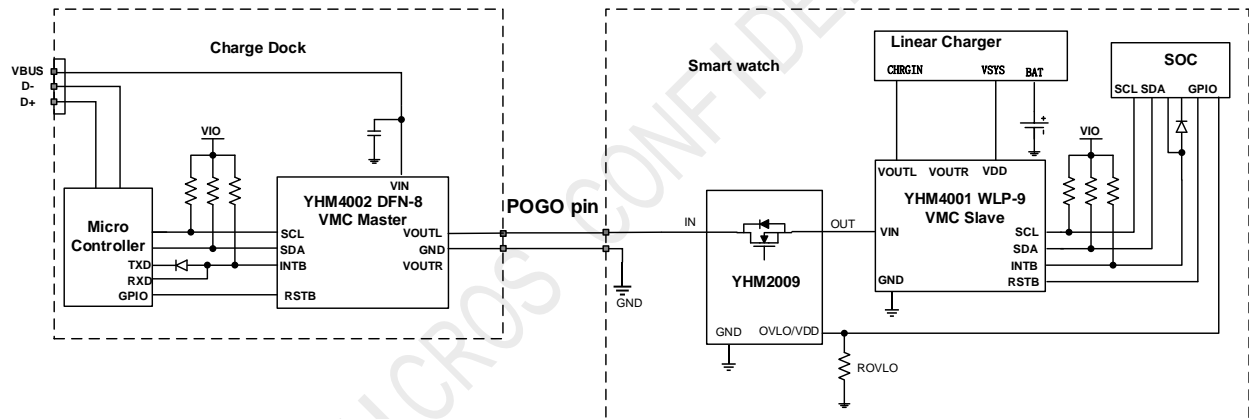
Charge Dock

VBUS
D-
D+

VIO

Micro Controller
TXD
RXD
GPIO

VIN
YHM4002 DFN-8
VMC Master
SCL
SDA
INTB
RSTB
VOUTL
GND
VOUTR

POGO pin

GND

Smart watch

IN
OUT
YHM2009
GND
OVLO/VDD
ROVLO

Linear Charger
CHRGIN
VSYS
BAT

SOC
SCL
SDA
GPIO

VIO

VOUTL
VOUTR
VDD
YHM4001 WLP-9
VMC Slave
VIN
SCL
SDA
INTB
RSTB
GND

MICROS CONFIDE